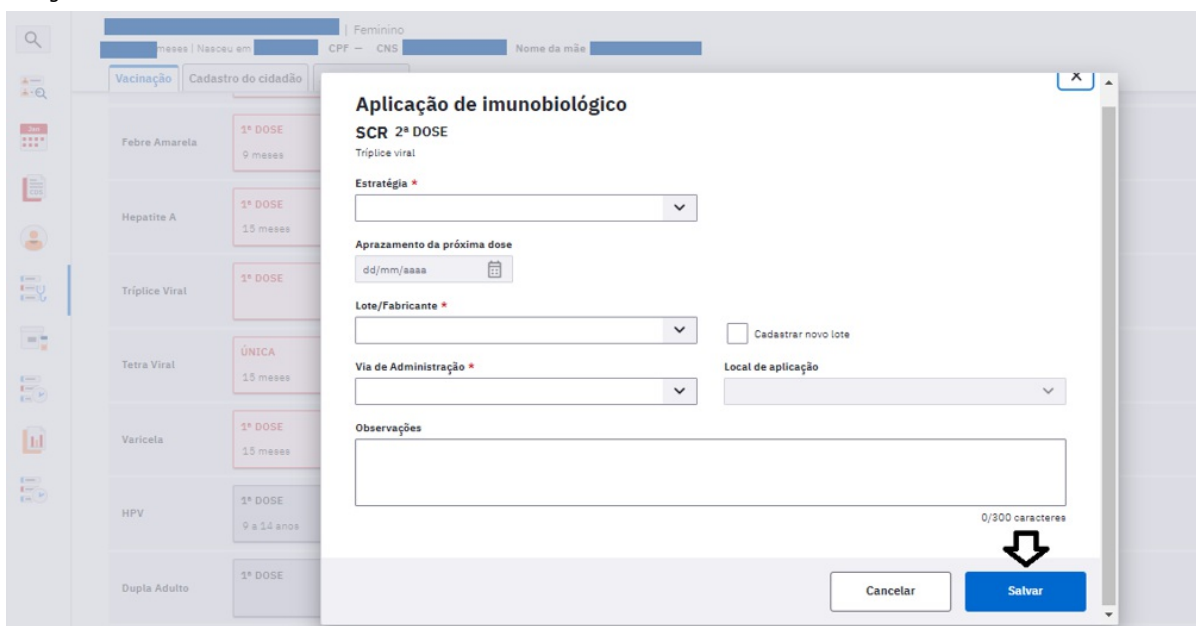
| Feminino
meses | Nasceu em CPF — CNS Nome da mãe

Vacinação Cadastro do cidadão

Febre Amarela 1ª DOSE 9 meses
Hepatite A 1ª DOSE 15 meses
Tríplice Viral 1ª DOSE
Tetra Viral ÚNICA 15 meses
Varicela 1ª DOSE 15 meses
HPV 1ª DOSE 9 a 14 anos
Dupla Adulto 1ª DOSE

Aplicação de imunobiológico
SCR 2ª DOSE
Tríplice viral

Estratégia *

Aprazamento da próxima dose
dd/mm/aaaa

Lote/Fabricante *

Cadastrar novo lote

Via de Administração *

Local de aplicação

Observações

0/300 caracteres

Cancelar
Salvar